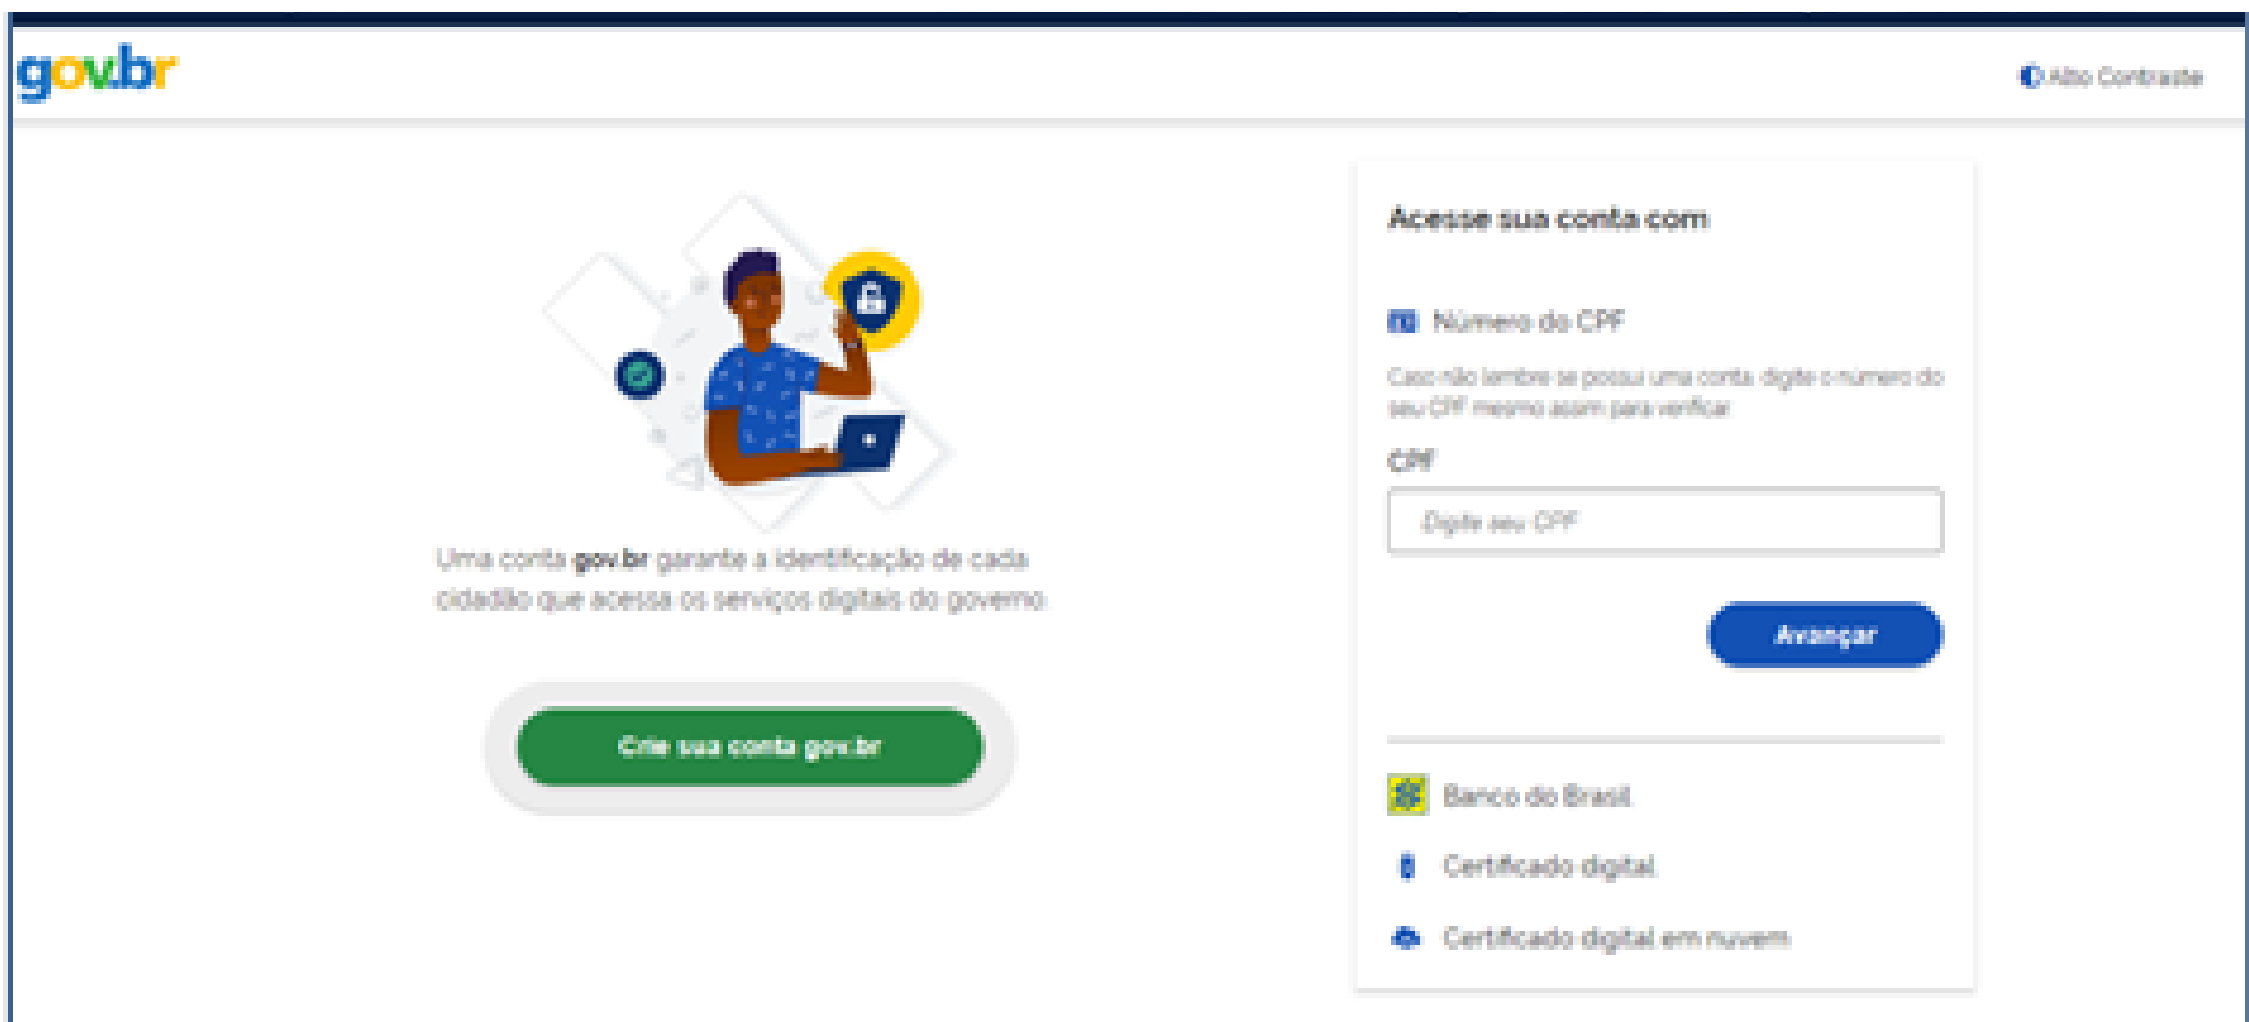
gov.br

Alto Contraste

Uma conta **gov.br** garante a identificação de cada cidadão que acessa os serviços digitais do governo

Crie sua conta gov.br

Acesse sua conta com

Número do CPF

Caso não lembre se possui uma conta digite o número do seu CPF mesmo assim para verificar

CPF

Digite seu CPF

Avançar

Banco do Brasil

Certificado digital

Certificado digital em nuvem